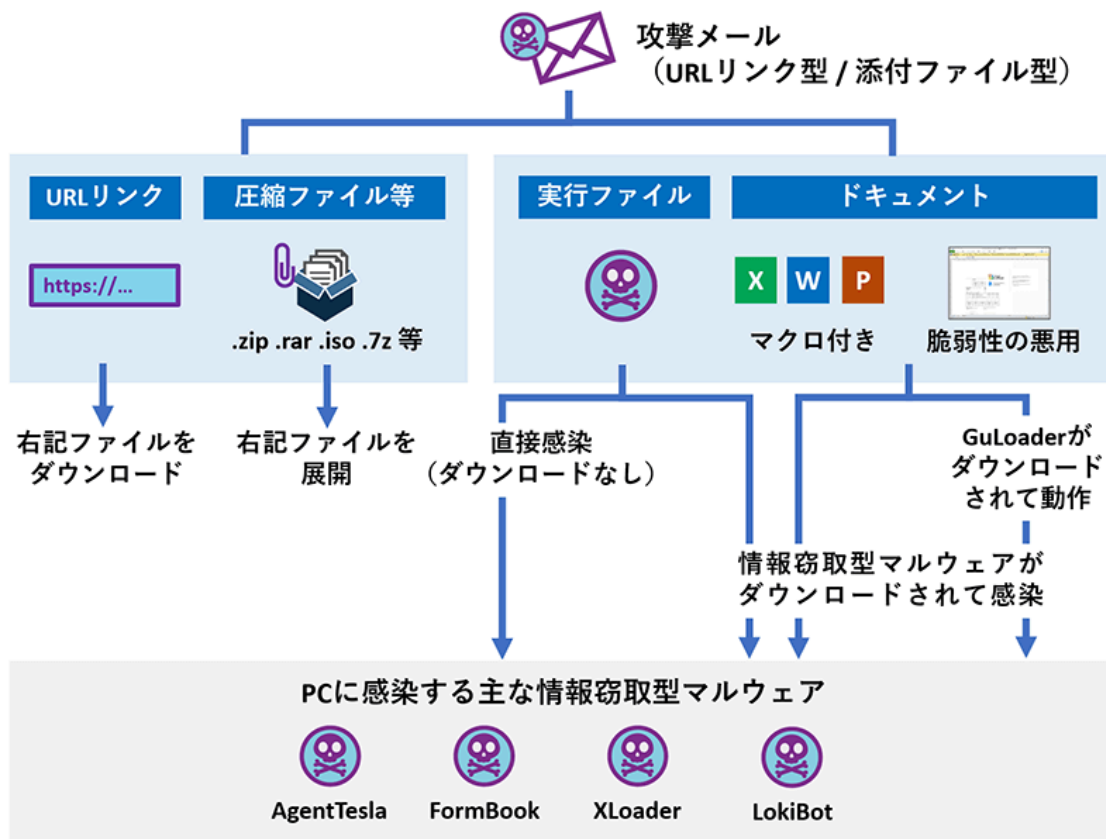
攻撃メール
（URLリンク型 / 添付ファイル型）

URLリンク

圧縮ファイル等

https://...

.zip .rar .iso .7z 等

実行ファイル

ドキュメント

X W P

マクロ付き

脆弱性の悪用

右記ファイルをダウンロード

右記ファイルを展開

直接感染（ダウンロードなし）

GuLoaderがダウンロードされて動作

情報窃取型マルウェアがダウンロードされて感染

PCに感染する主な情報窃取型マルウェア

AgentTesla

FormBook

XLoader

LokiBot